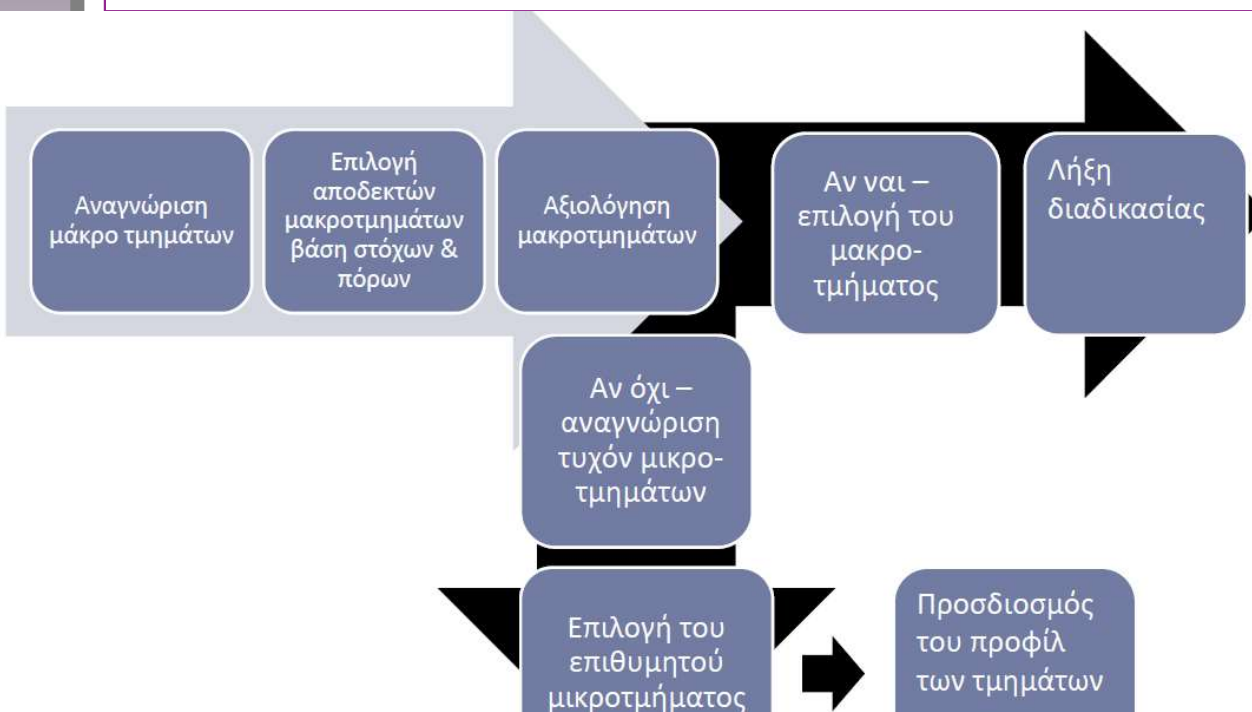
Αναγνώριση μάκρο τμημάτων

Επιλογή αποδεκτών μακροτμημάτων βάση στόχων & πόρων

Αξιολόγηση μακροτμημάτων

Αν ναι – επιλογή του μακρο-τμήματος

Λήξη διαδικασίας

Αν όχι – αναγνώριση τυχόν μικρο-τμημάτων

Επιλογή του επιθυμητού μικροτμήματος

Προσδιοσμός του προφίλ των τμημάτων